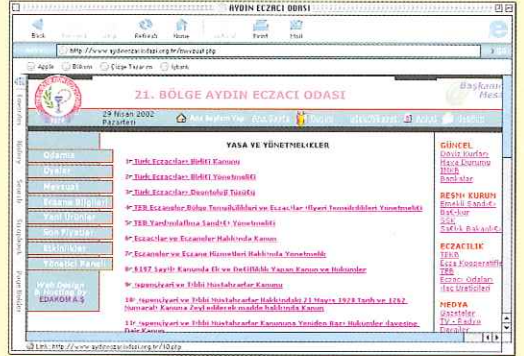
AYDIN ECZACI ODASI

Back Forward Stop Refresh Home AutoFill Print Mail

Address: http://www.aydineczaciodasi.org.tr/mevzuat.php

Apple Bilkim Çiçek Tasarım İşkent

21. BÖLGE AYDIN ECZACI ODASI

29 Nisan 2002 Pazartesi

Ana Sayfam Yap Ana Sayfa Forum

Başkanın Mesajı

Odamız
Üyeler
Mevzuat
Eczane Bilgileri
Yeni Ürünler
Son Fiyatlar
Etkinlikler
Yönetici Paneli

Web Design & Hosting By EDAKOM A.Ş.

YASA VE YÖNETMELİKLER

Türk Eczacıları Birliği Kanunu
Türk Eczacıları Birliği Yönetmeliği
Türk Eczacıları Deontoloji Tüzüğü
TEB Eczacılar Bölge Temsilcilikleri ve Eczacılar İlyeri Temsilcilikleri Yönetmeliği
TEB Yardımlaşma Sandığı Yönetmeliği
Eczacılar ve Eczaneler Hakkında Kanun
Eczaneler ve Eczane Hizmetleri Hakkında Yönetmelik
6197 Sayılı Kanunda Ek ve Değişiklik Yapan Kanun ve Hükümler
İspençiyari ve Tıbbi Müstahzarlar Kanunu
İspençiyari ve Tıbbi Müstahzarlar Hakkındaki 23 Mayıs 1928 Tarih ve 1262 Numaralı Kanuna Zeyl edilecek madde hakkında Kanun
İspençiyari ve Tıbbi Müstahzarlar Kanununa Yeniden Bazı Hükümler ilavesine Dair Kanun

GÜNCEL
Döviz Kurları
Hava Durumu
İMKB
Bankalar

RESMİ KURUM
Emekli Sandığı
Bağ-kur
SSK
Sağlık Bakanlığı

ECZACILIK
TEB
Ecza Kooperatifi
TEB
Eczacı Odaları
İlaç Üreticileri

MEDYA
Gazeteler
TV - Radyo
Dergiler

Link: http://www.aydineczaciodasi.org.tr/10.php